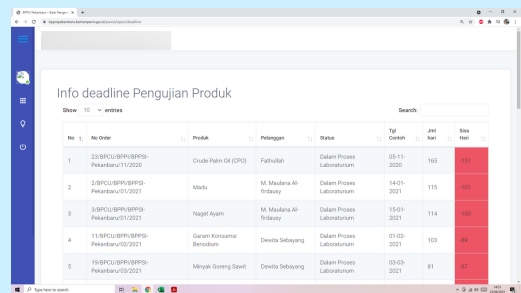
BPSPS Pekanbaru – Balai Pengujian ×

bspjipekanbaru.kemenperin.go.id/panel/lqpc/deadline

Info deadline Pengujian Produk

Show 10 entries

Search:

| No | No Order | Produk | Pelanggan | Status | Tgl Contoh | Jml hari | Sisa Hari |
|---|---|---|---|---|---|---|---|
| 1 | 23/BPCU/BPPI/BPPSI-Pekanbaru/11/2020 | Crude Palm Oil (CPO) | Fathullah | Dalam Proses Laboratorium | 05-11-2020 | 165 | -151 |
| 2 | 2/BPCU/BPPI/BPPSI-Pekanbaru/01/2021 | Madu | M. Maulana Al-firdausy | Dalam Proses Laboratorium | 14-01-2021 | 115 | -101 |
| 3 | 3/BPCU/BPPI/BPPSI-Pekanbaru/01/2021 | Naget Ayam | M. Maulana Al-firdausy | Dalam Proses Laboratorium | 15-01-2021 | 114 | -100 |
| 4 | 11/BPCU/BPPI/BPPSI-Pekanbaru/02/2021 | Garam Konsumsi Beriodium | Dewita Sebayang | Dalam Proses Laboratorium | 01-02-2021 | 103 | -89 |
| 5 | 19/BPCU/BPPI/BPPSI-Pekanbaru/03/2021 | Minyak Goreng Sawit | Dewita Sebayang | Dalam Proses Laboratorium | 03-03-2021 | 81 | -67 |

Type here to search